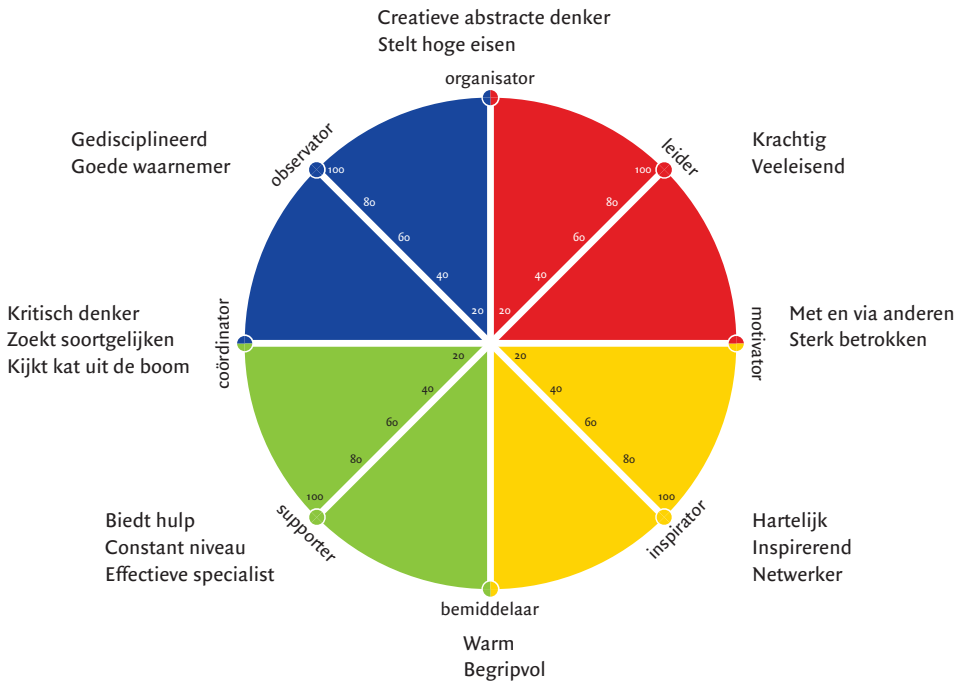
Creatieve abstracte denker
Stelt hoge eisen

organisator

Gedisciplineerd
Goede waarnemer

observator

Krachtig
Veeleisend

leider

Kritisch denker
Zoekt soortgelijken
Kijkt kat uit de boom

coördinator

Met en via anderen
Sterk betrokken

motivator

Biedt hulp
Constant niveau
Effectieve specialist

supporter

Hartelijk
Inspirerend
Netwerker

inspirator

bemiddelaar

Warm
Begripvol

100 80 60 40 20
100 80 60 40 20
20 40 60 80 100
20 40 60 80 100